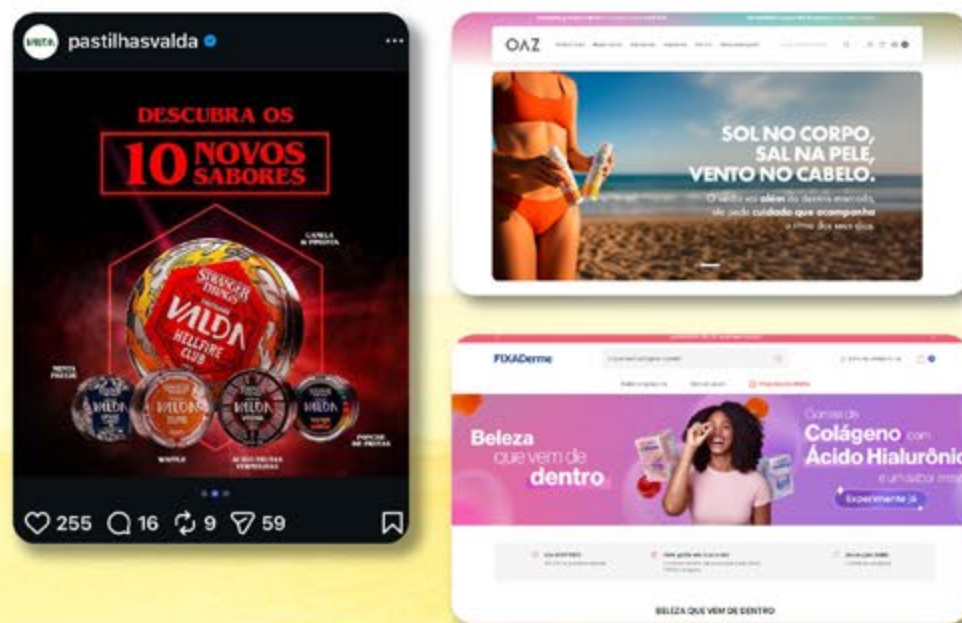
VALDA pastilhasvalda ...

DESCUBRA OS
10 NOVOS SABORES

CANELA & PIMENTA

STRANGER THINGS
VALDA
HELLFIRE CLUB

MENTA FRESCA

WAFFLE

ÁCIDO FRUTAS VERMELHAS

POPCORN DE FRUTAS

VALDA
VALDA
VALDA
VALDA

255 16 9 59

OAZ

SOL NO CORPO, SAL NA PELE, VENTO NO CABELO.

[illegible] cuidado que acompanha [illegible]

FIXADerme

Beleza que vem de dentro

Colágeno com Ácido Hialurônico

Experimente já

BELEZA QUE VEM DE DENTRO